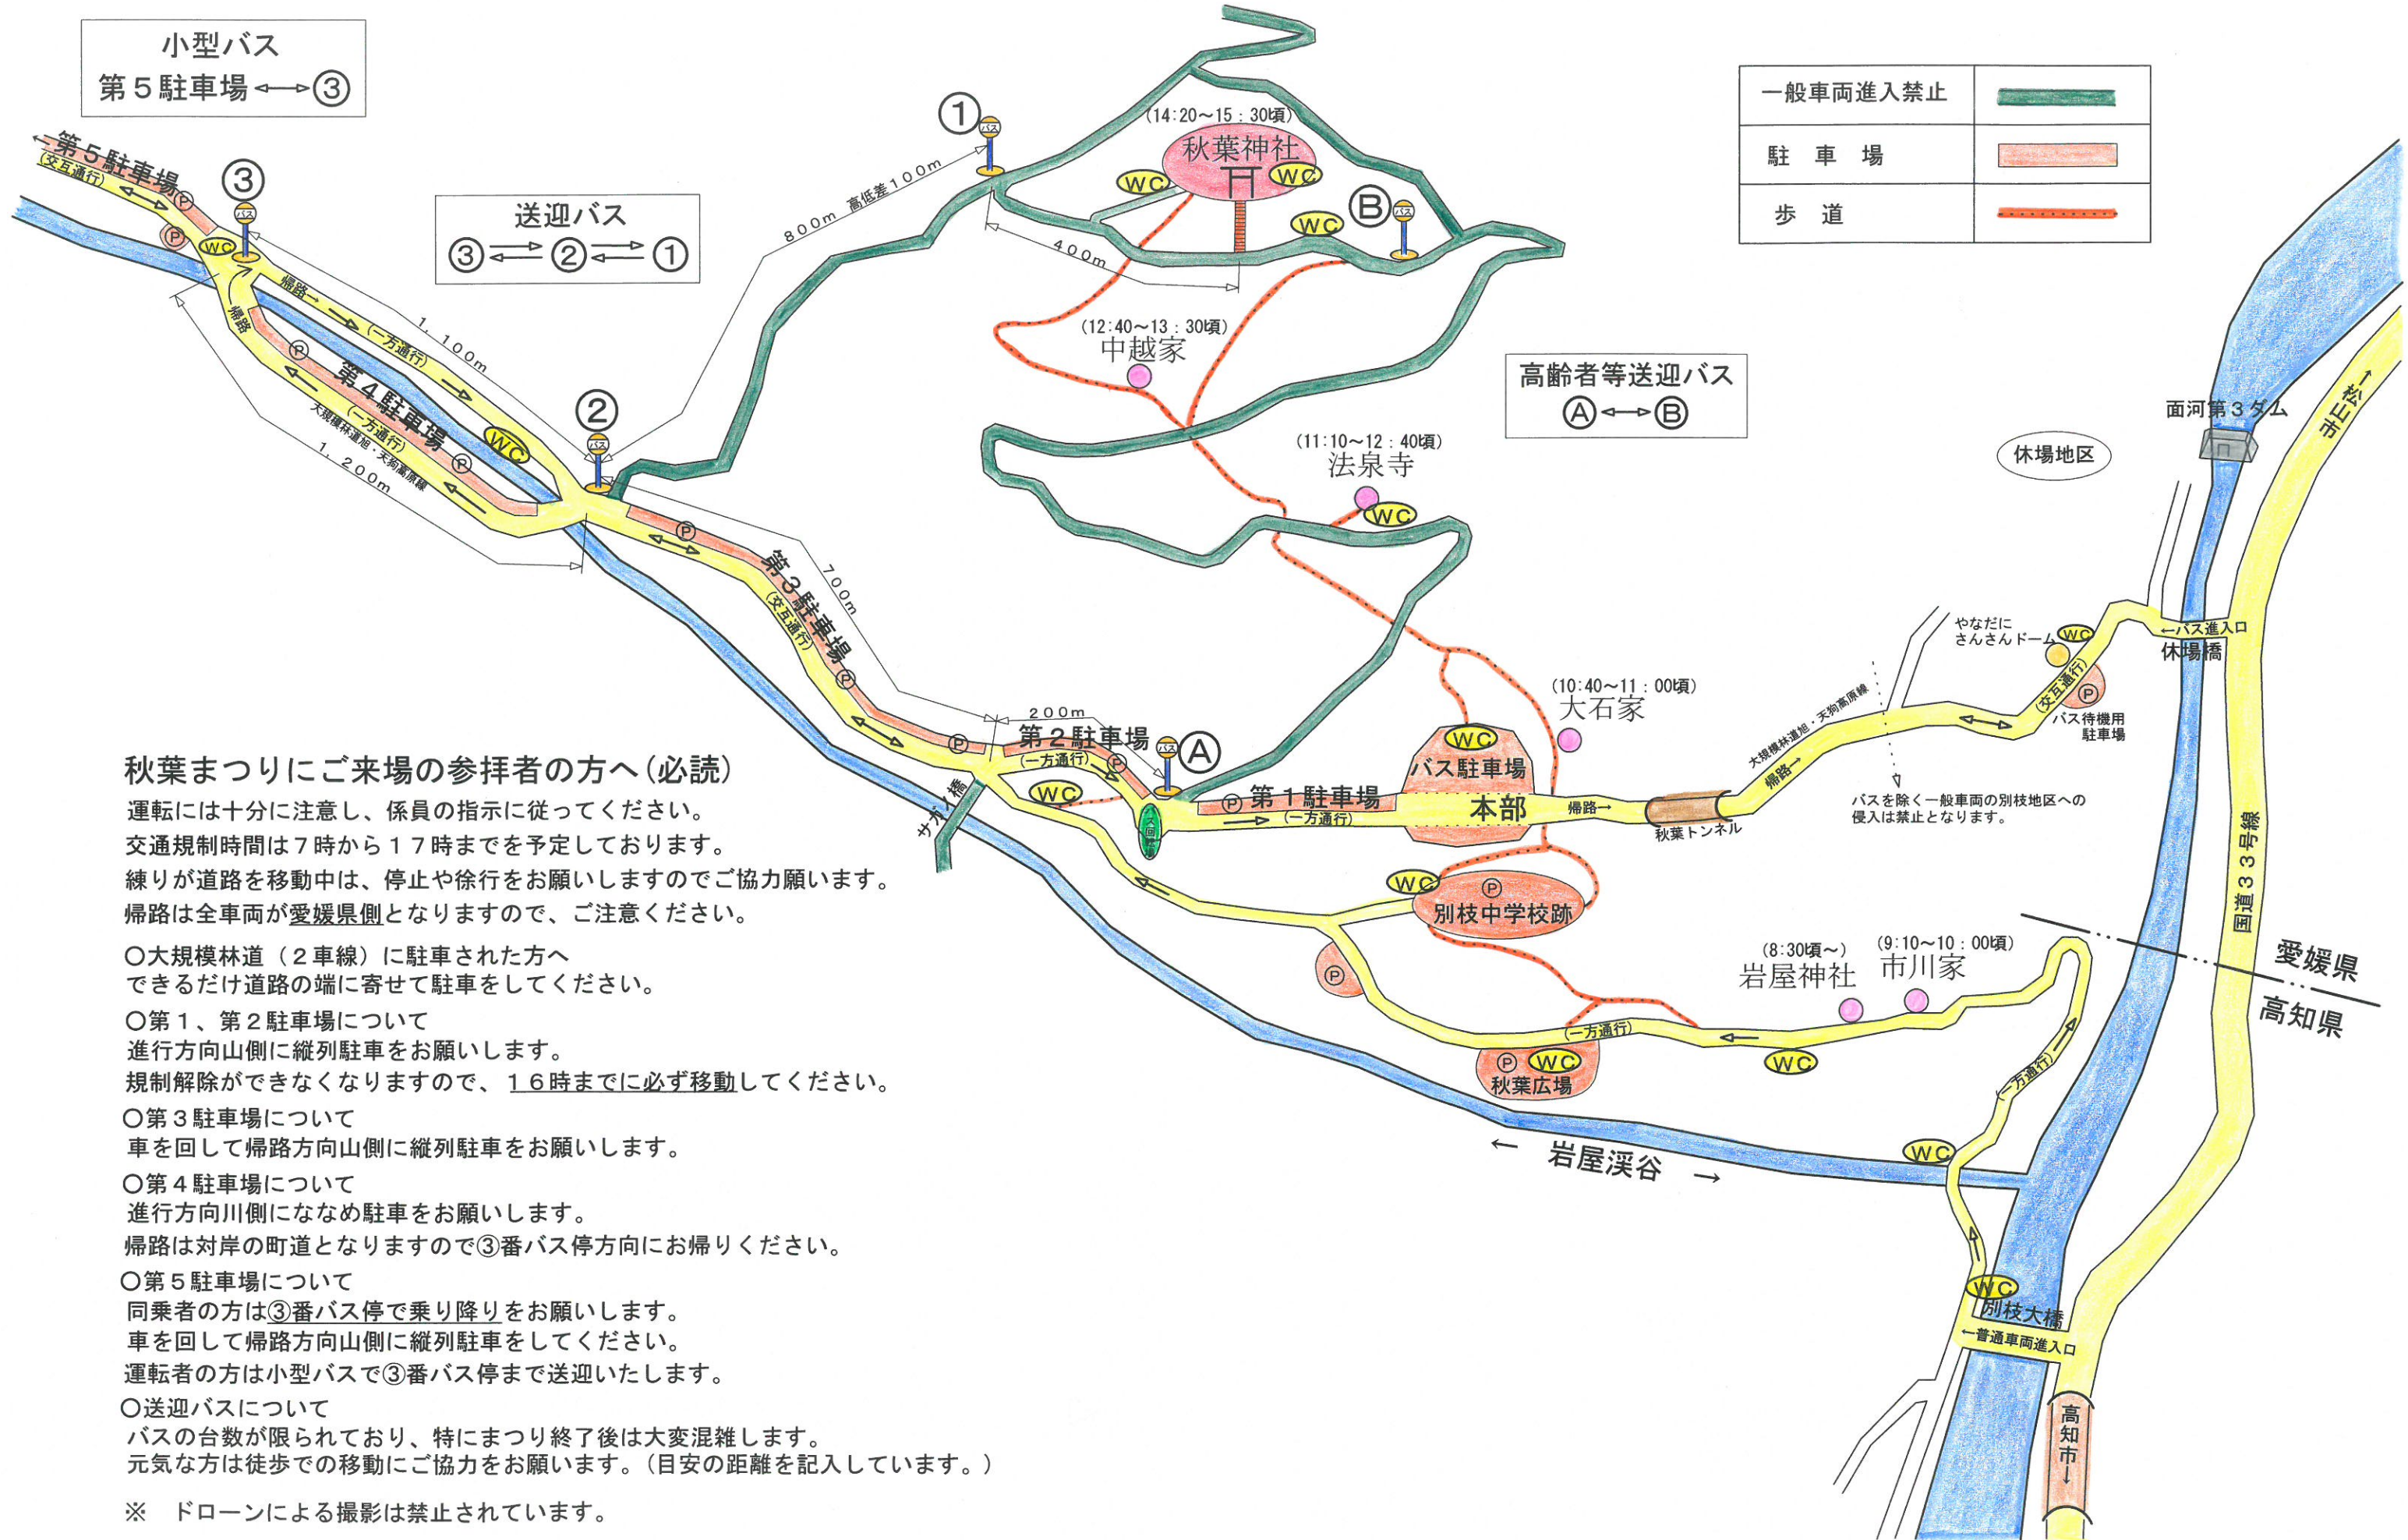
小型バス
第５駐車場←→③

送迎バス
③⇄②⇄①

| 一般車両進入禁止 | |
|---|---|
| 駐　車　場 | |
| 歩　道 | |

高齢者等送迎バス
Ⓐ←→Ⓑ

←第５駐車場
(交互通行)
③
①
②
800m　高低差100m
400m
(14:20〜15：30頃)
秋葉神社
WC
WC
WC
Ⓑ
(12:40〜13：30頃)
中越家
帰路→
(一方通行)
1，100m
帰路
第４駐車場
(一方通行)
大規模林道旭・天狗高原線
1，200m
WC
WC
第３駐車場
(交互通行)
700m
200m
第２駐車場
(一方通行)
Ⓐ
WC
サガノ橋
(11:10〜12：40頃)
法泉寺
WC
WC
バス駐車場
第１駐車場
(一方通行)
本部
帰路→
(10:40〜11：00頃)
大石家
秋葉トンネル
大規模林道旭・天狗高原線
帰路→
やなだに
さんさんドーム
WC
(交互通行)
バス待機用
駐車場
←バス進入口
休場橋
バスを除く一般車両の別枝地区への侵入は禁止となります。
面河第３ダム
休場地区
松山市→
国道３３号線
愛媛県
高知県
WC
別枝中学校跡
(8:30頃〜)
岩屋神社
(9:10〜10：00頃)
市川家
(一方通行)
WC
秋葉広場
WC
(一方通行)
WC
←　岩屋渓谷　→
WC
別枝大橋
←普通車両進入口
高知市↓

秋葉まつりにご来場の参拝者の方へ(必読)
運転には十分に注意し、係員の指示に従ってください。
交通規制時間は７時から１７時までを予定しております。
練りが道路を移動中は、停止や徐行をお願いしますのでご協力願います。
帰路は全車両が愛媛県側となりますので、ご注意ください。

○大規模林道（２車線）に駐車された方へ
できるだけ道路の端に寄せて駐車をしてください。
○第１、第２駐車場について
進行方向山側に縦列駐車をお願いします。
規制解除ができなくなりますので、１６時までに必ず移動してください。
○第３駐車場について
車を回して帰路方向山側に縦列駐車をお願いします。
○第４駐車場について
進行方向川側になαめ駐車をお願いします。
帰路は対岸の町道となりますので③番バス停方向にお帰りください。
○第５駐車場について
同乗者の方は③番バス停で乗り降りをお願いします。
車を回して帰路方向山側に縦列駐車をしてください。
運転者の方は小型バスで③番バス停まで送迎いたします。
○送迎バスについて
バスの台数が限られており、特にまつり終了後は大変混雑します。
元気な方は徒歩での移動にご協力をお願います。(目安の距離を記入しています。)

※　ドローンによる撮影は禁止されています。